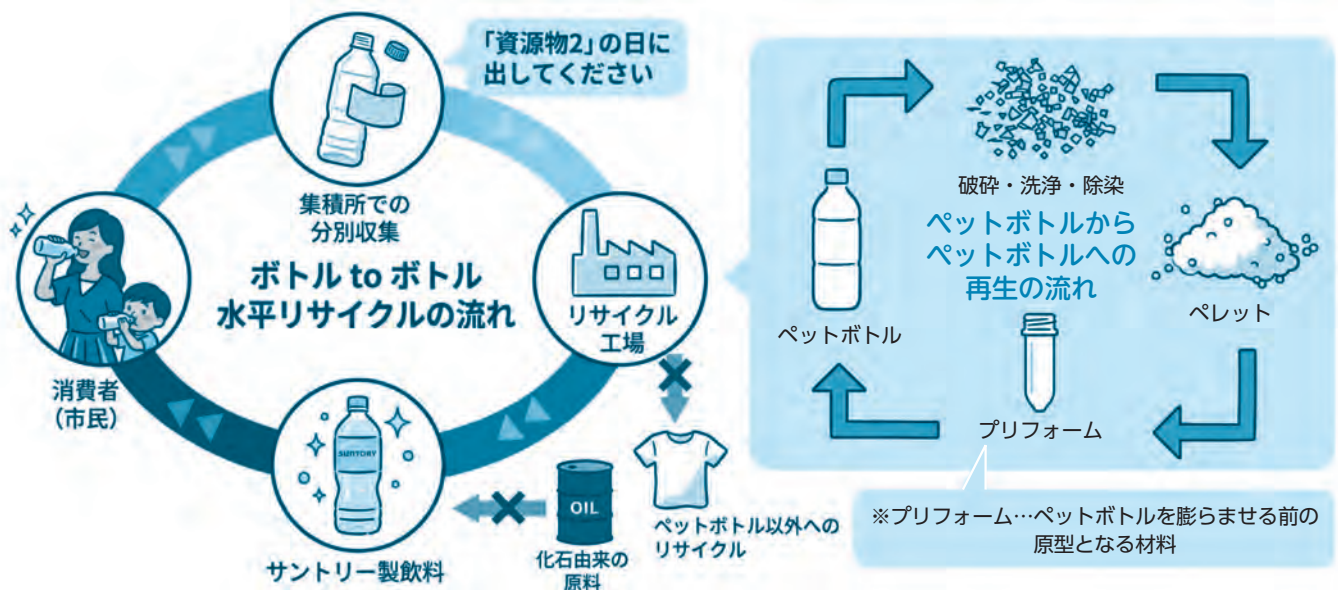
「資源物2」の日に
出してください

集積所での
分別収集

ボトル to ボトル
水平リサイクルの流れ

リサイクル
工場

消費者
（市民）

SUNTORY

サントリー製飲料

OIL

化石由来の
原料

ペットボトル以外への
リサイクル

破砕・洗浄・除染

ペットボトルから
ペットボトルへの
再生の流れ

ペットボトル

ペレット

プリフォーム

※プリフォーム…ペットボトルを膨らませる前の
原型となる材料